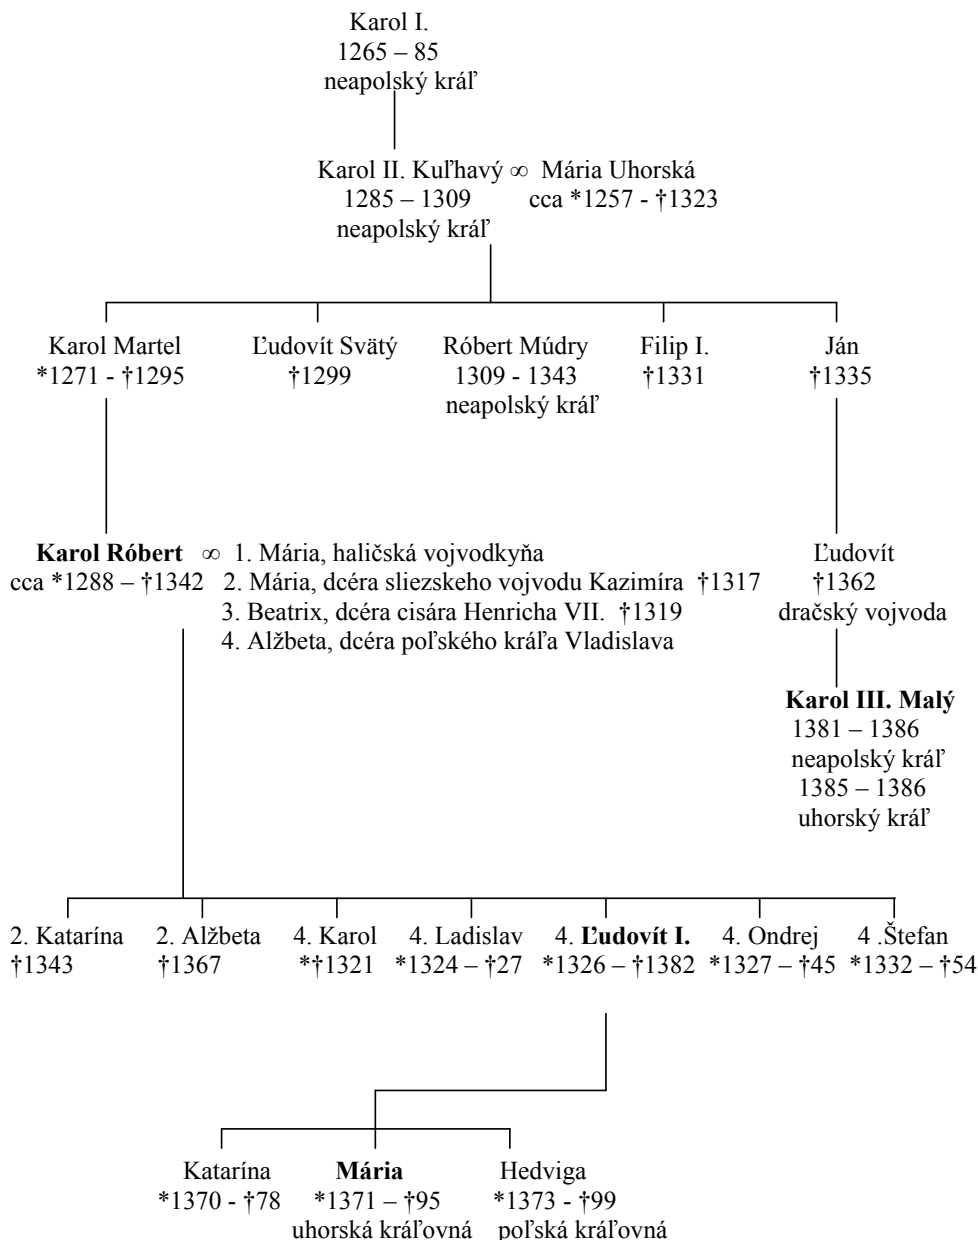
Karol I.
1265 – 85
neapolský kráľ

Karol II. Kuľhavý $\infty$ Mária Uhorská
1285 – 1309
neapolský kráľ
cca *1257 - †1323

Karol Martel
*1271 - †1295

Ľudovít Svätý
†1299

Róbert Múdry
1309 - 1343
neapolský kráľ

Filip I.
†1331

Ján
†1335

Karol Róbert $\infty$ 1. Mária, haličská vojvodkyňa
cca *1288 – †1342
2. Mária, dcéra sliezskeho vojvodu Kazimíra †1317
3. Beatrix, dcéra cisára Henricha VII. †1319
4. Alžbeta, dcéra poľského kráľa Vladislava

Ľudovít
†1362
dračský vojvoda

Karol III. Malý
1381 – 1386
neapolský kráľ
1385 – 1386
uhorský kráľ

2. Katarína
†1343

2. Alžbeta
†1367

4. Karol
*†1321

4. Ladislav
*1324 – †27

4. Ľudovít I.
*1326 – †1382

4. Ondrej
*1327 – †45

4 .Štefan
*1332 – †54

Katarína
*1370 - †78

Mária
*1371 – †95
uhorská kráľovná

Hedviga
*1373 - †99
poľská kráľovná